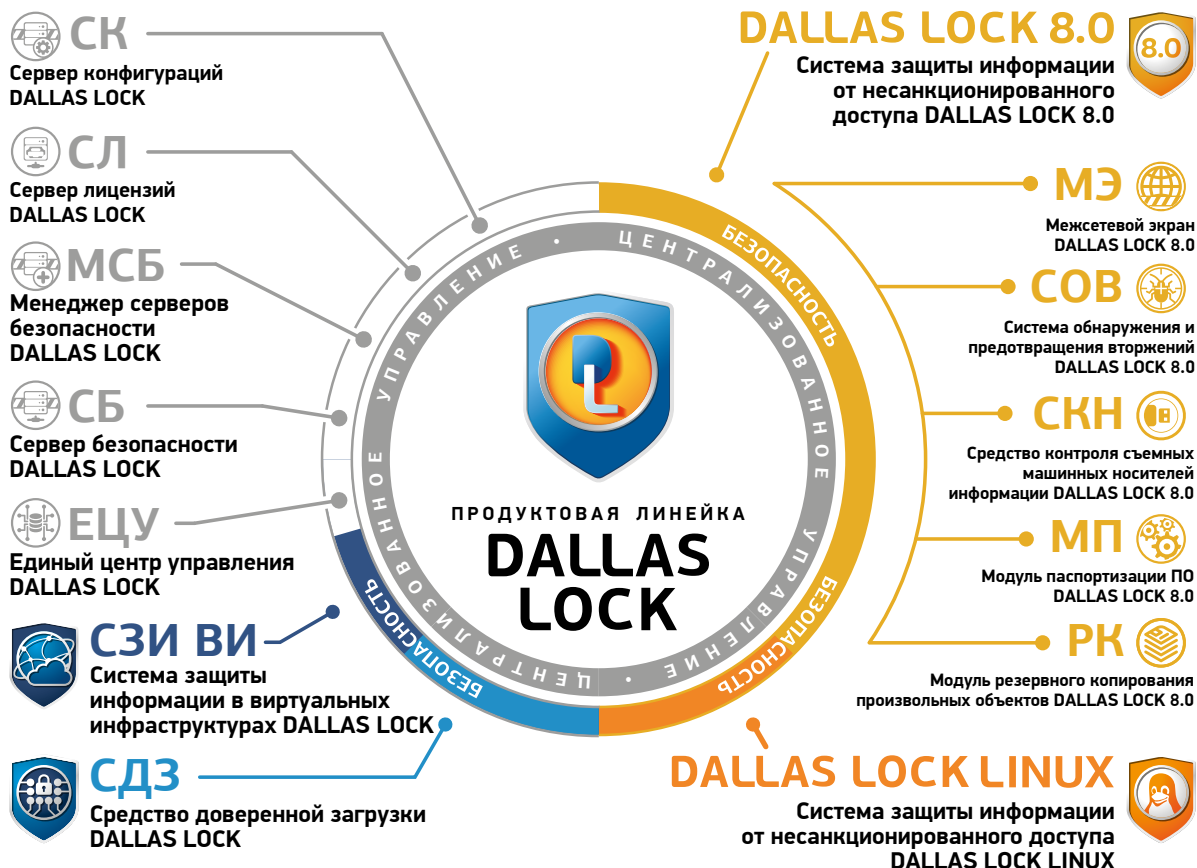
СК
Сервер конфигураций DALLAS LOCK

СЛ
Сервер лицензий DALLAS LOCK

МСБ
Менеджер серверов безопасности DALLAS LOCK

СБ
Сервер безопасности DALLAS LOCK

ЕЦУ
Единый центр управления DALLAS LOCK

СЗИ ВИ
Система защиты информации в виртуальных инфраструктурах DALLAS LOCK

СДЗ
Средство доверенной загрузки DALLAS LOCK

DALLAS LOCK 8.0
8.0
Система защиты информации от несанкционированного доступа DALLAS LOCK 8.0

МЭ
Межсетевой экран DALLAS LOCK 8.0

СОВ
Система обнаружения и предотвращения вторжений DALLAS LOCK 8.0

СКН
Средство контроля съемных машинных носителей информации DALLAS LOCK 8.0

МП
Модуль паспортизации ПО DALLAS LOCK 8.0

РК
Модуль резервного копирования произвольных объектов DALLAS LOCK 8.0

DALLAS LOCK LINUX
Система защиты информации от несанкционированного доступа DALLAS LOCK LINUX

ЦЕНТРАЛИЗОВАННОЕ • УПРАВЛЕНИЕ • БЕЗОПАСНОСТЬ
ЦЕНТРАЛИЗОВАННОЕ • УПРАВЛЕНИЕ • БЕЗОПАСНОСТЬ

ПРОДУКТОВАЯ ЛИНЕЙКА
DALLAS LOCK